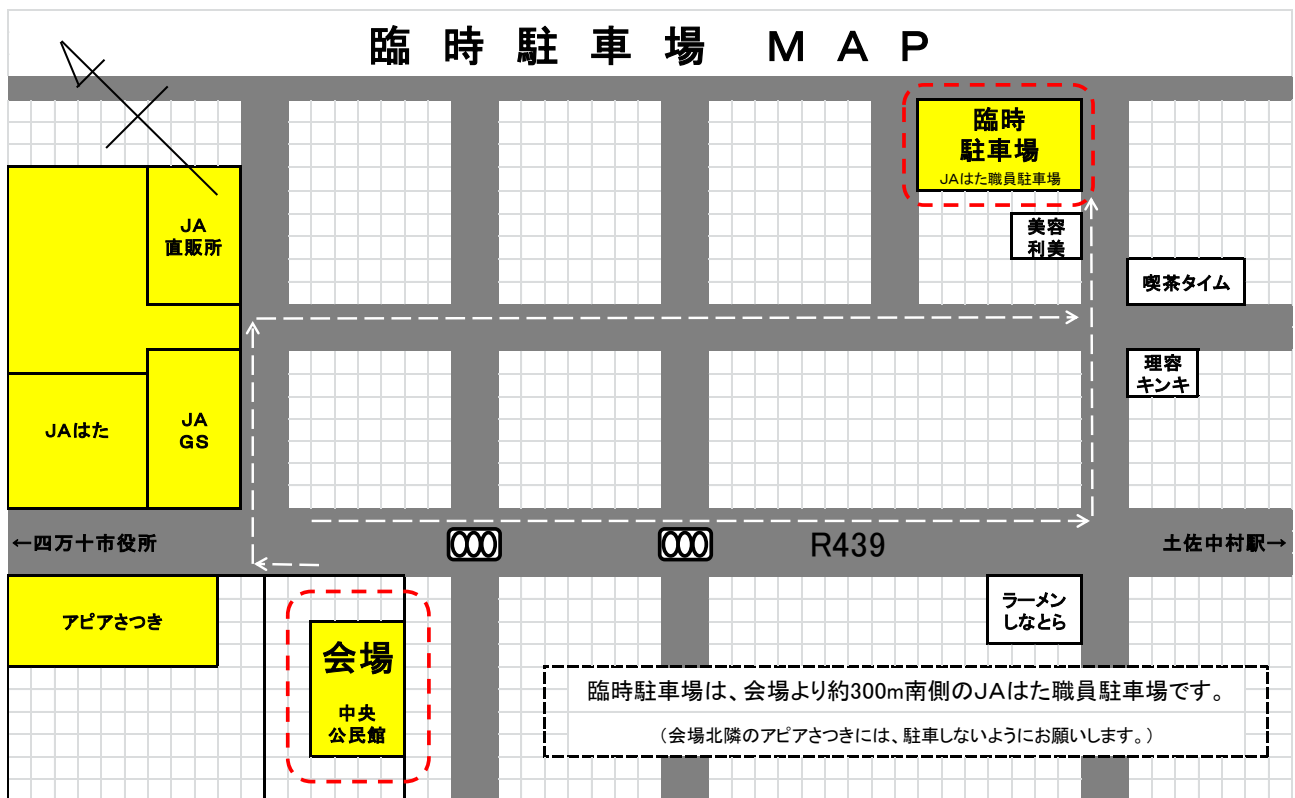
臨 時 駐 車 場　M A P

臨時
駐車場
JAはた職員駐車場

JA
直販所

美容
利美

喫茶タイム

理容
キンキ

JAはた

JA
GS

←四万十市役所

R439

土佐中村駅→

アピアさつき

会場

中央
公民館

ラーメン
しなとら

臨時駐車場は、会場より約300m南側のJAはた職員駐車場です。

（会場北隣のアピアさつきには、駐車しないようにお願いします。）